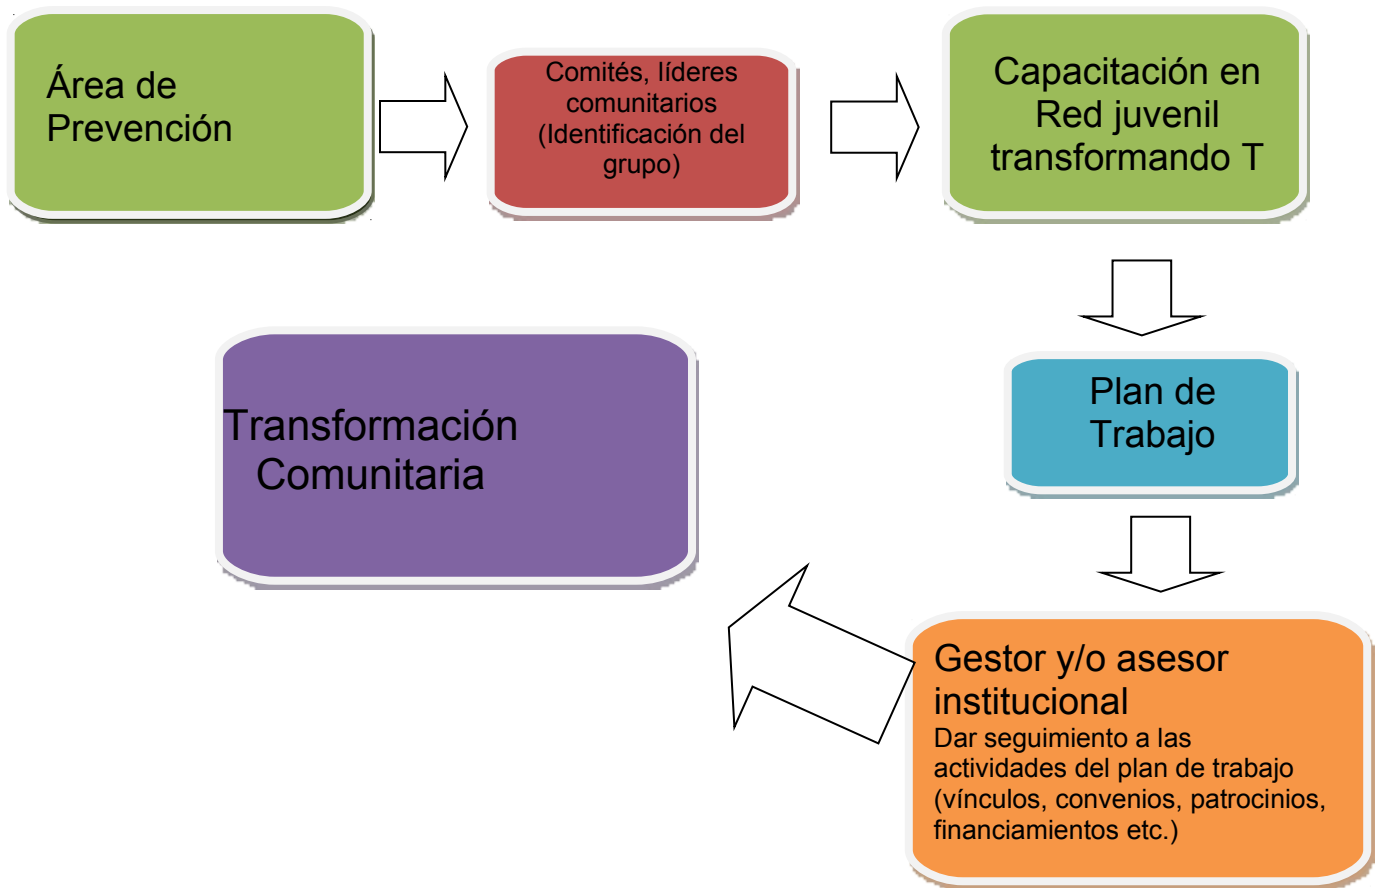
Área de Prevención

Comités, líderes comunitarios (Identificación del grupo)

Capacitación en Red juvenil transformando T

Plan de Trabajo

Gestor y/o asesor institucional
Dar seguimiento a las actividades del plan de trabajo (vínculos, convenios, patrocinios, financiamientos etc.)

Transformación Comunitaria